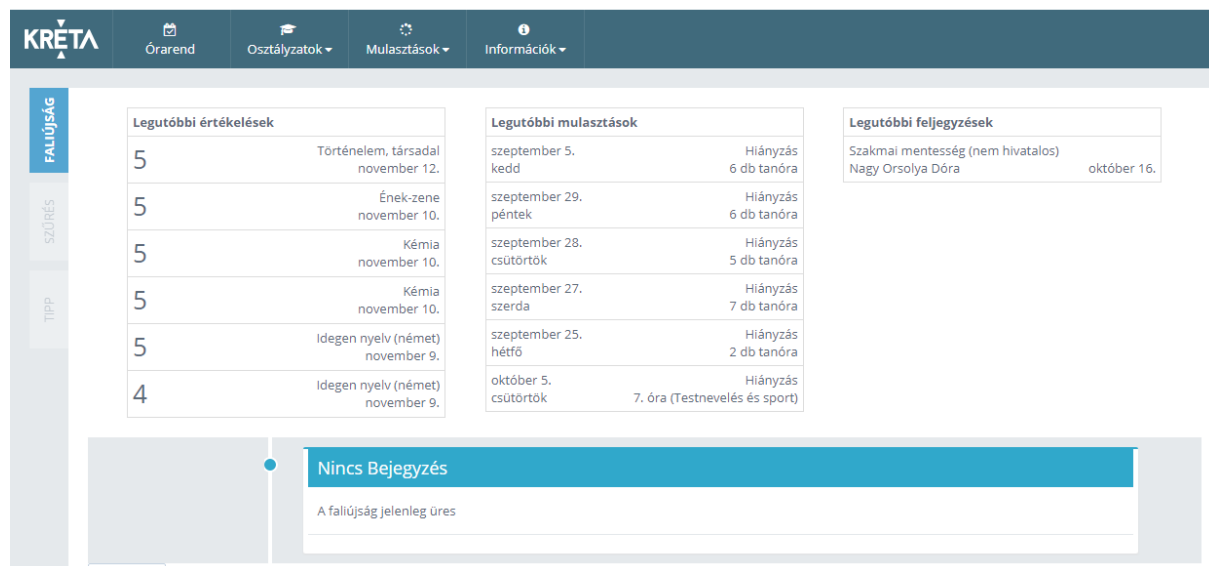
KRÉTA

Órarend
Osztályzatok
Mulasztások
Információk

FALIÚJSÁG
SZŰRÉS
TIPP

Legutóbbi értékelések

| | |
|---|---|
| 5 | Történelem, társadal november 12. |
| 5 | Ének-zene november 10. |
| 5 | Kémia november 10. |
| 5 | Kémia november 10. |
| 5 | Idegen nyelv (német) november 9. |
| 4 | Idegen nyelv (német) november 9. |

Legutóbbi mulasztások

| | |
|---|---|
| szeptember 5. kedd | Hiányzás 6 db tanóra |
| szeptember 29. péntek | Hiányzás 6 db tanóra |
| szeptember 28. csütörtök | Hiányzás 5 db tanóra |
| szeptember 27. szerda | Hiányzás 7 db tanóra |
| szeptember 25. hétfő | Hiányzás 2 db tanóra |
| október 5. csütörtök | Hiányzás 7. óra (Testnevelés és sport) |

Legutóbbi feljegyzések

Szakmai mentesség (nem hivatalos)
Nagy Orsolya Dóra október 16.

Nincs Bejegyzés

A faliújság jelenleg üres